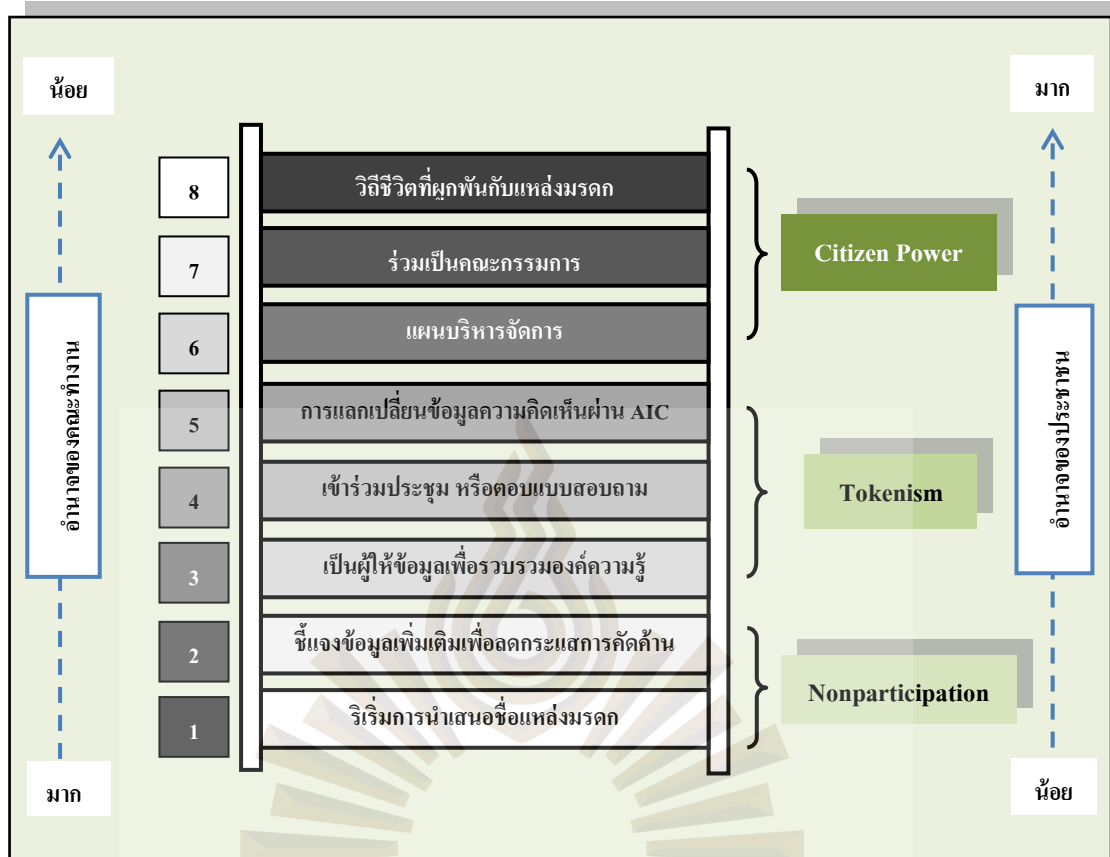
น้อย

มาก

อำนาจของคณะทำงาน

8 วิถีชีวิตที่ผูกพันกับแหล่งมรดก

7 ร่วมเป็นคณะกรรมการ

6 แผนบริหารจัดการ

Citizen Power

5 การแลกเปลี่ยนข้อมูลความคิดเห็นผ่าน AIC

4 เข้าร่วมประชุม หรือตอบแบบสอบถาม

3 เป็นผู้ให้ข้อมูลเพื่อรวบรวมองค์ความรู้

Tokenism

2 ชี้แจงข้อมูลเพิ่มเติมเพื่อลดกระแสการคัดค้าน

1 ริเริ่มการนำเสนอชื่อแหล่งมรดก

Nonparticipation

อำนาจของประชาชน

มาก

น้อย